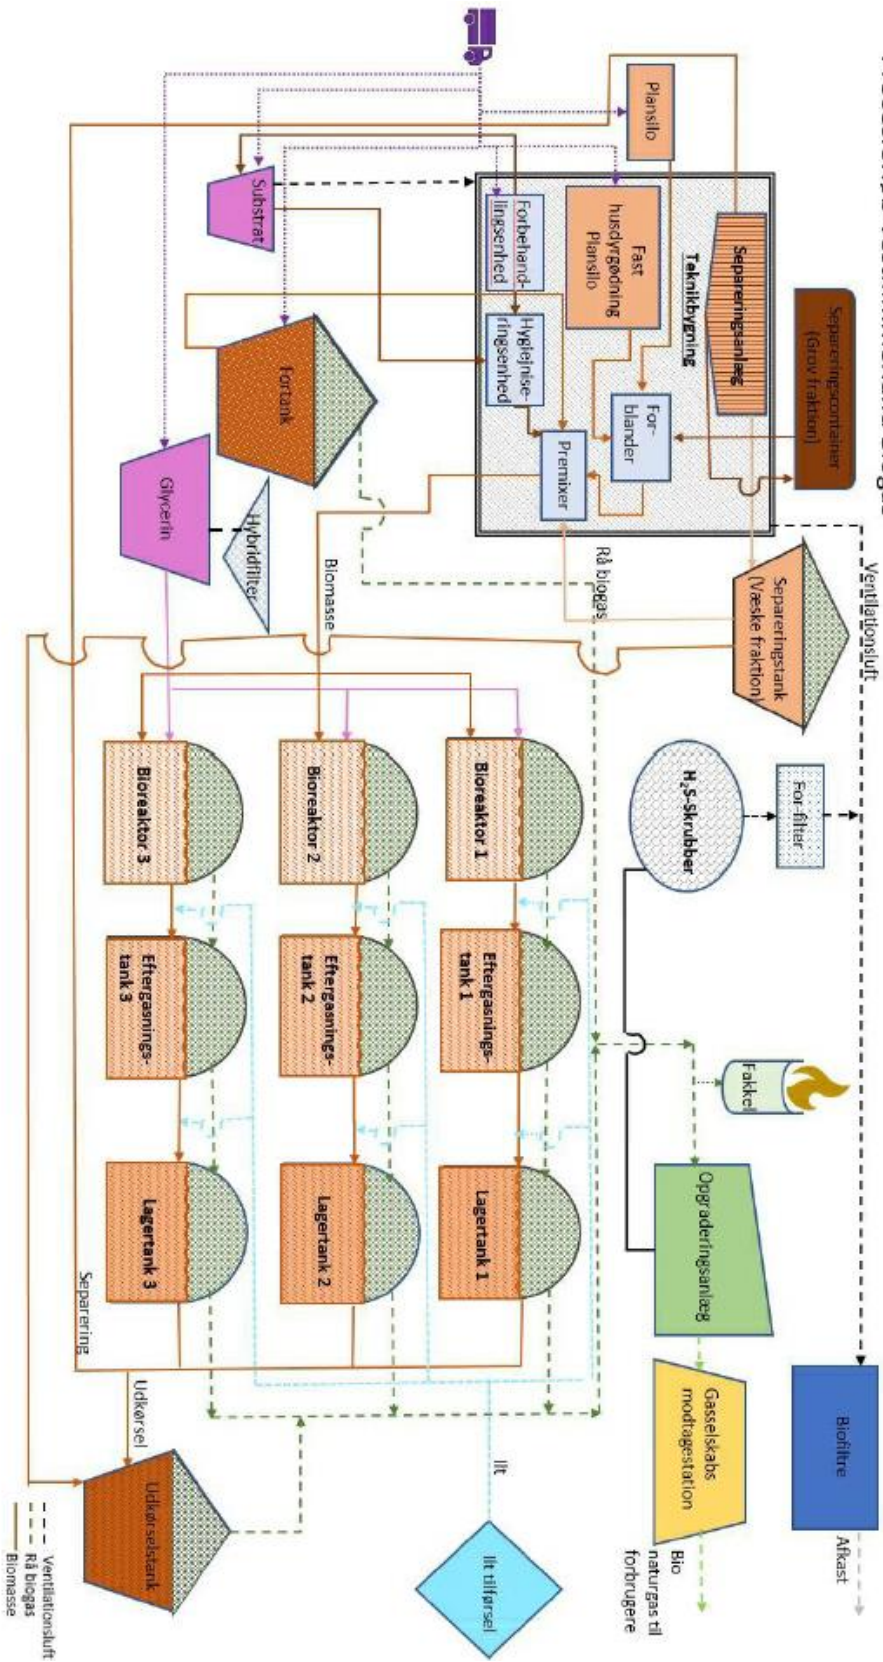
Separeringscontainer (Grov fraktion)

Teknikbygning

Separeringsanlæg

Plansilo

Fast husdyrgødning Plansilo

Forbehandlingsenhed

Hygiejniseringsenhed

For-blander

Premixer

Substrat

Fortank

Glycerin

Hybridfilter

Biomasse

Rå biogas

Ventilationsluft

Separeringstank (Væske fraktion)

For-filter

H$_2$S-Skrubber

Fakkel

Bioreaktor 1

Bioreaktor 2

Bioreaktor 3

Eftergasningstank 1

Eftergasningstank 2

Eftergasningstank 3

Lagertank 1

Lagertank 2

Lagertank 3

Opgraderingsanlæg

Biofiltre

Afkast

Gasselskabs modtagestation

Bio naturgas til forbrugere

Ilt

Ilt tilførsel

Separering

Udkørsel

Udkørselstank

Ventilationsluft
Rå biogas
Biomasse